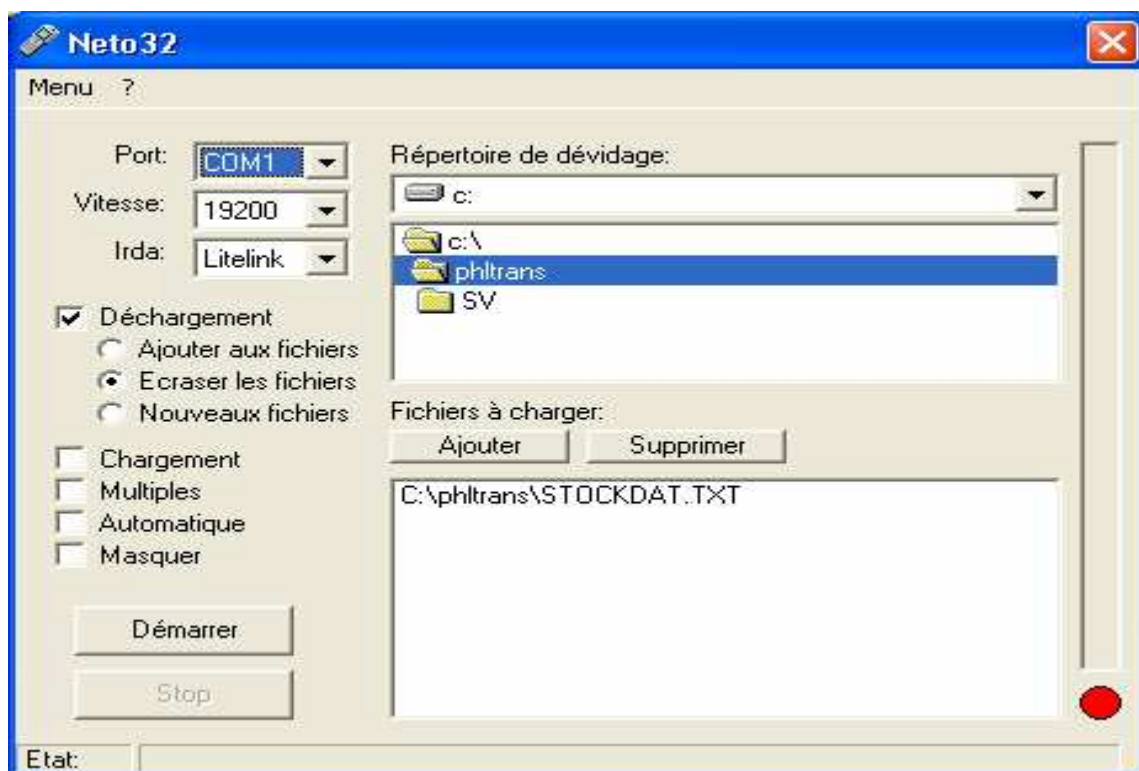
Neto32

Menu ?

Port: COM1
Vitesse: 19200
Irda: Litelink

Déchargement
Ajouter aux fichiers
Ecraser les fichiers
Nouveaux fichiers

Chargement
Multiples
Automatique
Masquer

Démarrer
Stop

Répertoire de dévidage:
c:
c:\
phltrans
SV

Fichiers à charger:
Ajouter
Supprimer

C:\phltrans\STOCKDAT.TXT

Etat: